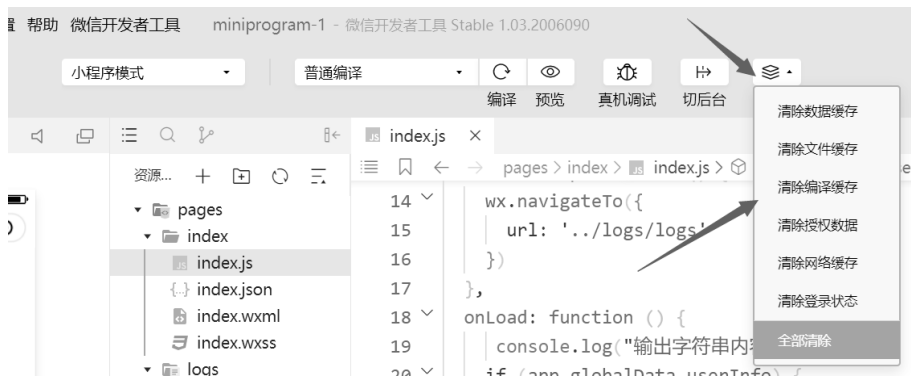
置 帮助 微信开发者工具 miniprogram-1 - 微信开发者工具 Stable 1.03.2006090

小程序模式 普通编译 编译 预览 真机调试 切后台

index.js ×

资源... pages > index > index.js >

pages
index
index.js
{..} index.json
index.wxml
index.wxss
logs

14 wx.navigateTo({
15 url: '../logs/logs'
16 })
17 },
18 onLoad: function () {
19 console.log("输出字符串内
20 if (app.globalData.userInfo) {

清除数据缓存
清除文件缓存
清除编译缓存
清除授权数据
清除网络缓存
清除登录状态
全部清除